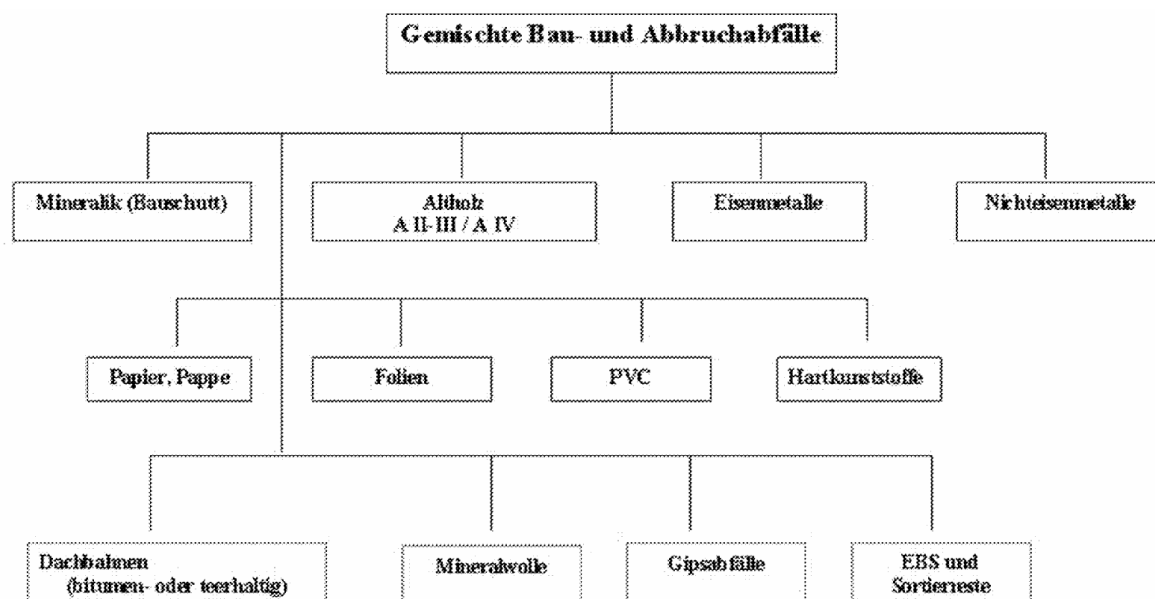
Gemischte Bau- und Abbruchabfälle

Mineralik (Bauschutt)

Altholz
A II-III / A IV

Eisenmetalle

Nichteisenmetalle

Papier, Pappe

Folien

PVC

Hartkunststoffe

Dachbahnen
(bitumen- oder teerhaltig)

Mineralwolle

Gipsabfälle

EBS und
Sortierreste